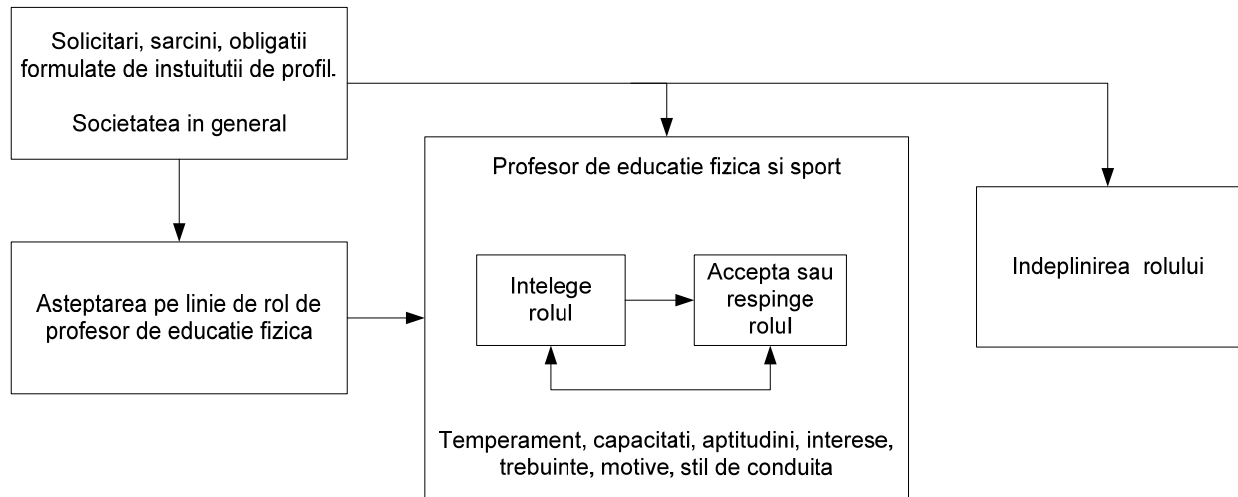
Solicitari, sarcini, obligatii formulate de instuitutii de profil.

Societatea in general

Asteptarea pe linie de rol de profesor de educatie fizica

Profesor de educatie fizica si sport

Intelege rolul

Accepta sau respinge rolul

Temperament, capacitati, aptitudini, interese, trebuinte, motive, stil de conduita

Indeplinirea rolului